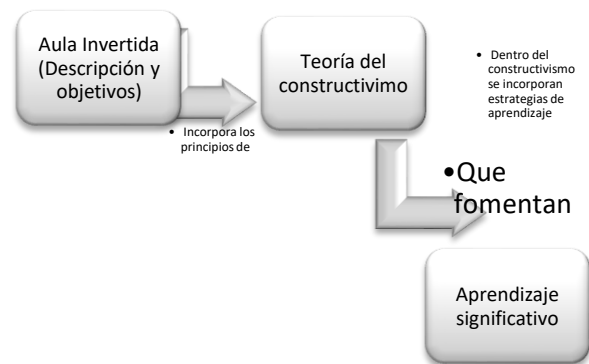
Aula Invertida (Descripción y objetivos)

• Incorpora los principios de

Teoría del constructivimo

• Dentro del constructivismo se incorporan estrategias de aprendizaje

•Que fomentan

Aprendizaje significativo